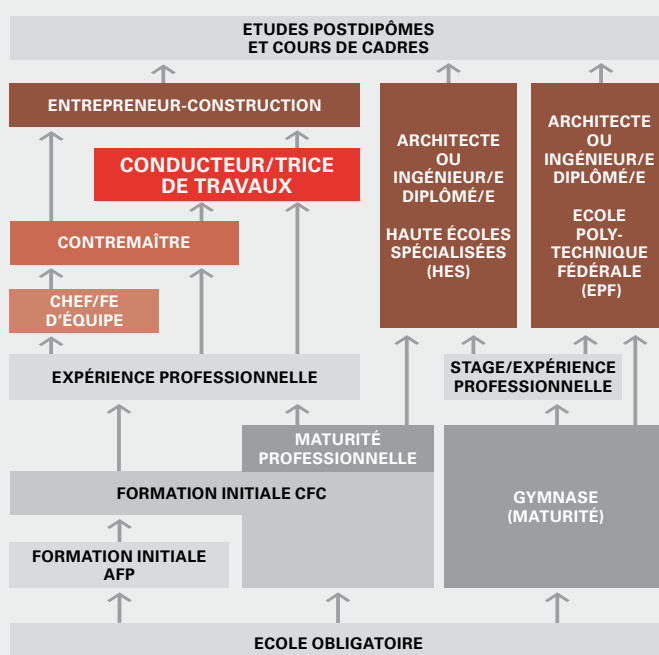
ETUDES POSTDIPÔMES ET COURS DE CADRES

ENTREPRENEUR-CONSTRUCTION

CONDUCTEUR/TRICE DE TRAVAUX

CONTREMAÎTRE

CHEF/FE D'ÉQUIPE

ARCHITECTE OU INGÉNIEUR/E DIPLÔMÉ/E

HAUTE ÉCOLES SPÉCIALISÉES (HES)

ARCHITECTE OU INGÉNIEUR/E DIPLÔMÉ/E

ECOLE POLY-TECHNIQUE FÉDÉRALE (EPF)

EXPÉRIENCE PROFESSIONNELLE

STAGE/EXPÉRIENCE PROFESSIONNELLE

MATURITÉ PROFESSIONNELLE

FORMATION INITIALE CFC

GYMNASE (MATURITÉ)

FORMATION INITIALE AFP

ECOLE OBLIGATOIRE